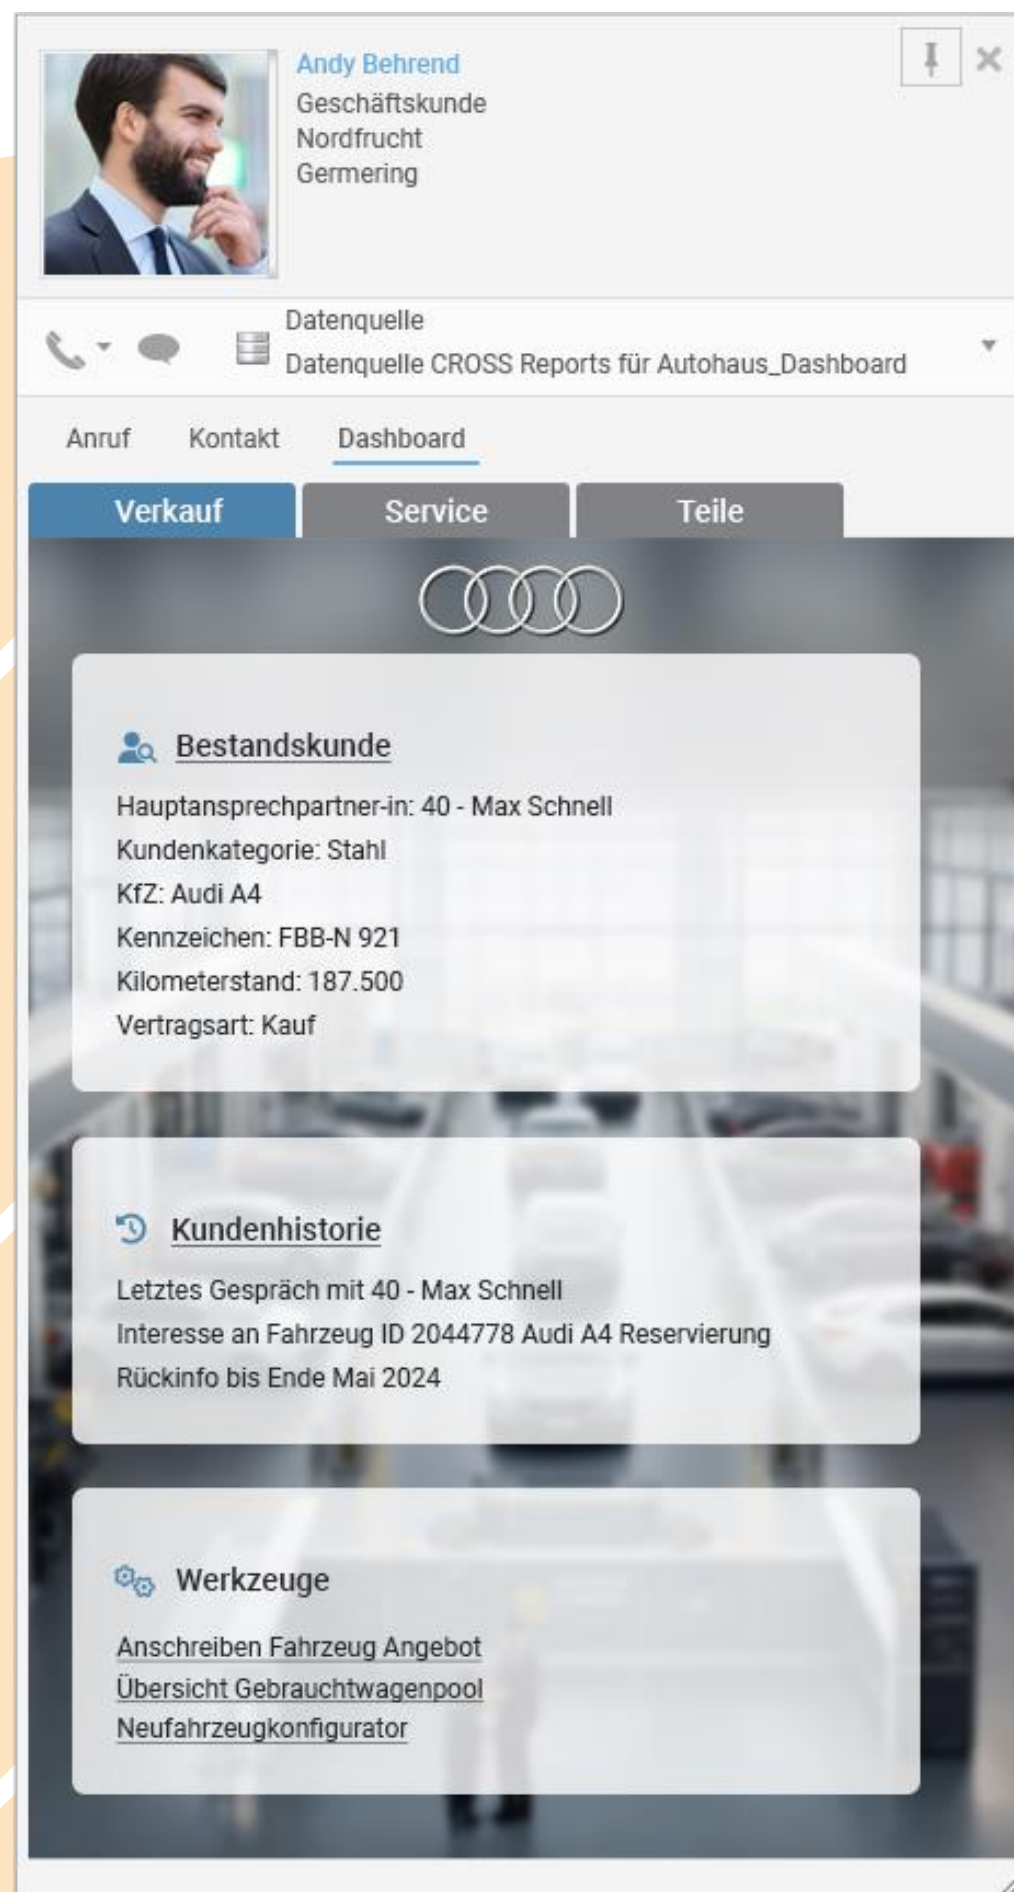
Andy Behrend
Geschäftskunde
Nordfrucht
Germering

Datenquelle
Datenquelle CROSS Reports für Autohaus_Dashboard

Anruf Kontakt Dashboard

Verkauf Service Teile

Bestandskunde

Hauptansprechpartner-in: 40 - Max Schnell
Kundenkategorie: Stahl
KfZ: Audi A4
Kennzeichen: FBB-N 921
Kilometerstand: 187.500
Vertragsart: Kauf

Kundenhistorie

Letztes Gespräch mit 40 - Max Schnell
Interesse an Fahrzeug ID 2044778 Audi A4 Reservierung
Rückinfo bis Ende Mai 2024

Werkzeuge

Anschreiben Fahrzeug Angebot
Übersicht Gebrauchtwagenpool
Neufahrzeugkonfigurator